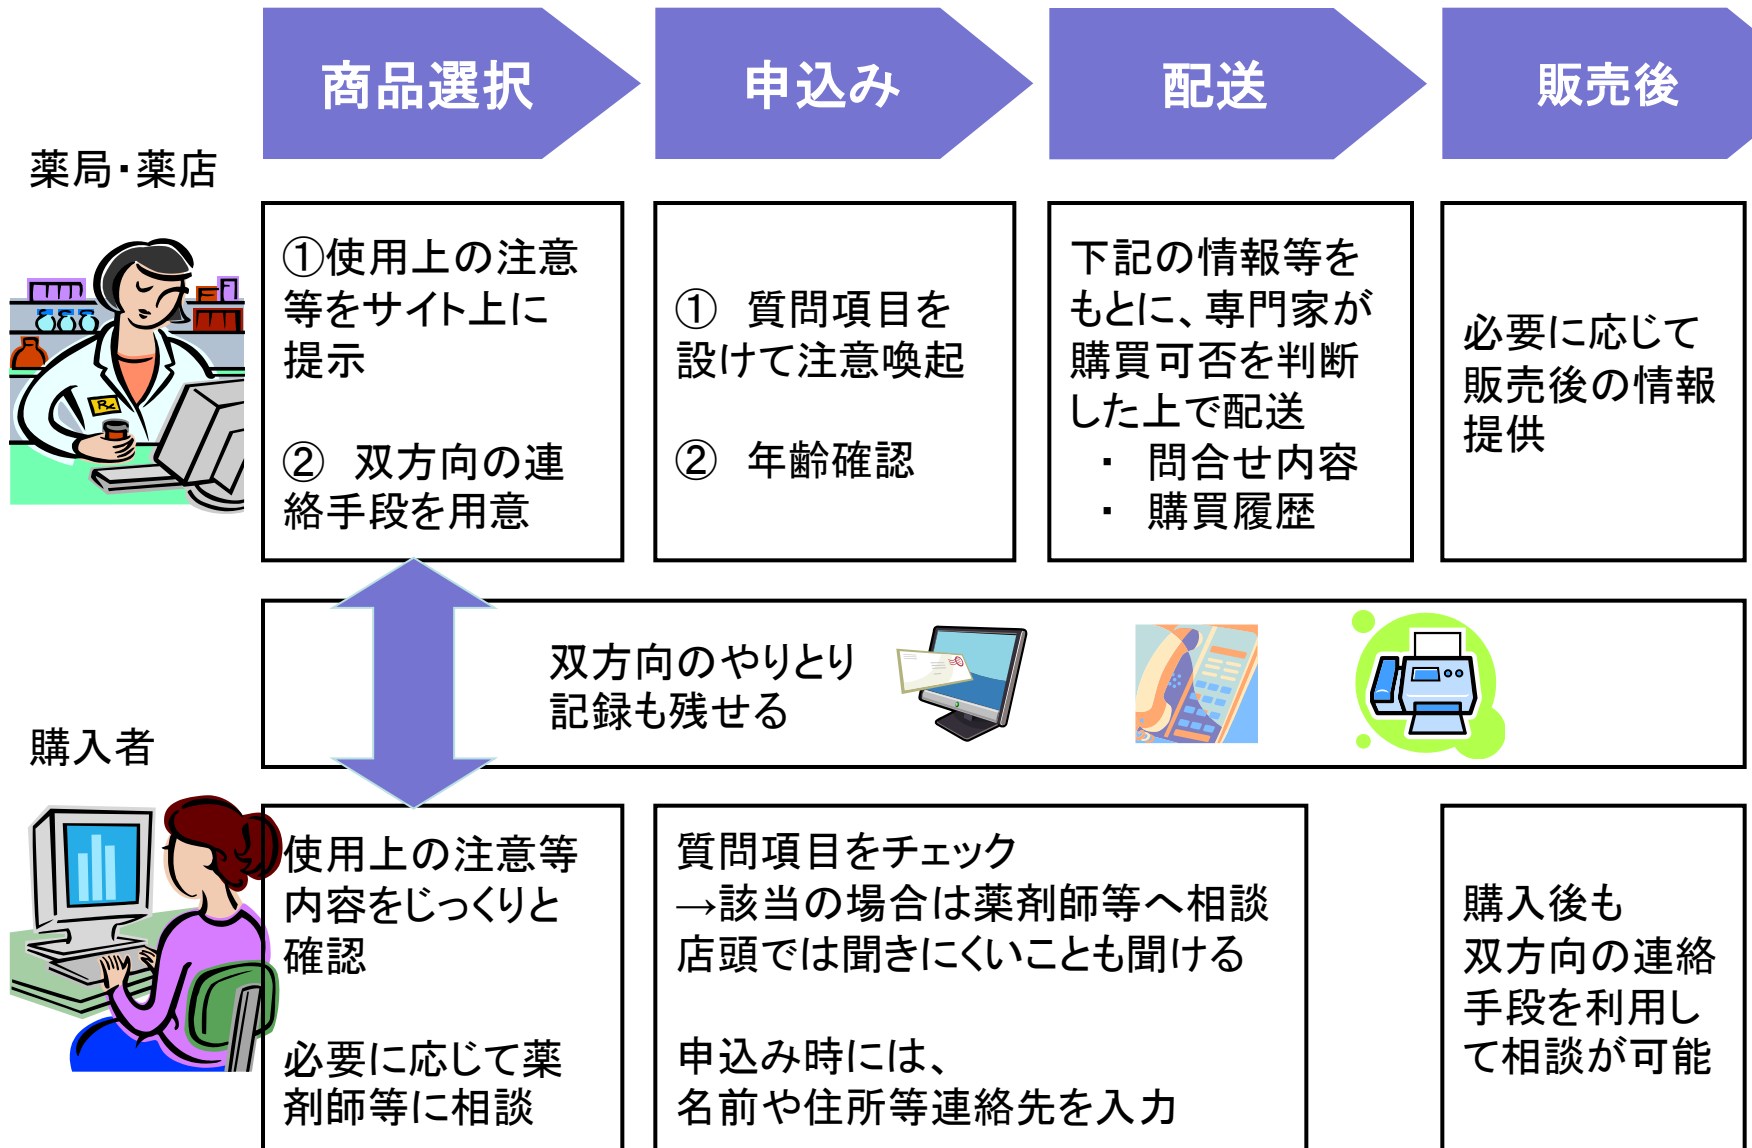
商品選択

申込み

配送

販売後

薬局・薬店

①使用上の注意等をサイト上に提示

② 双方向の連絡手段を用意

① 質問項目を設けて注意喚起

② 年齢確認

下記の情報等をもとに、専門家が購買可否を判断した上で配送
・ 問合せ内容
・ 購買履歴

必要に応じて販売後の情報提供

双方向のやりとり
記録も残せる

購入者

使用上の注意等内容をじっくりと確認

必要に応じて薬剤師等に相談

質問項目をチェック
→該当の場合は薬剤師等へ相談
店頭では聞きにくいことも聞ける

申込み時には、
名前や住所等連絡先を入力

購入後も双方向の連絡手段を利用して相談が可能